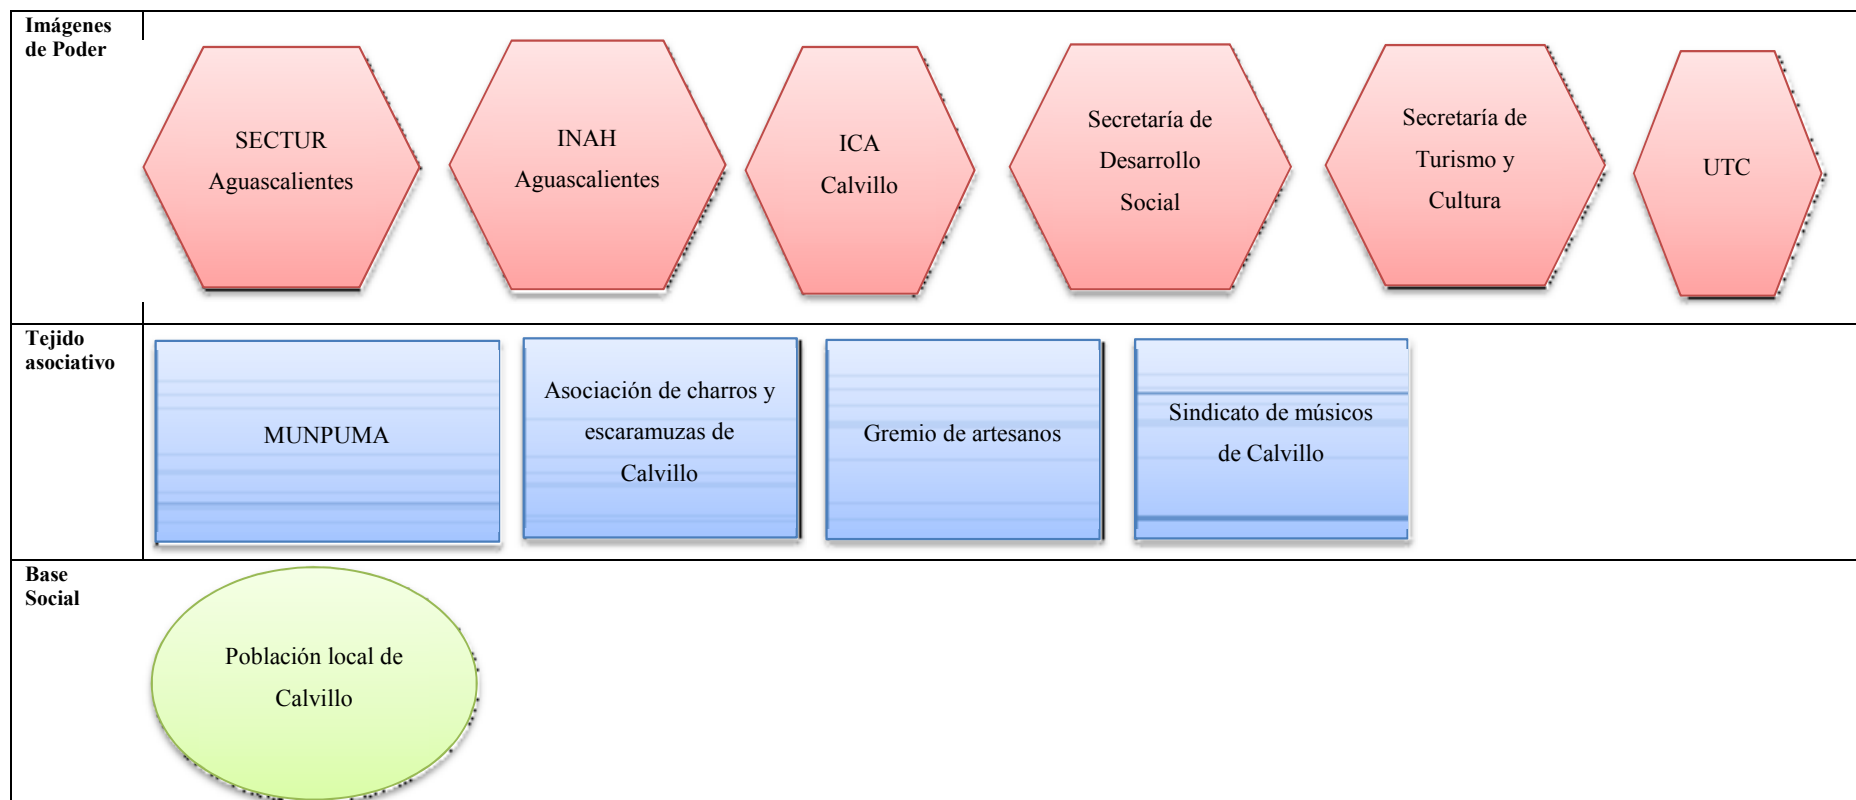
| | |
|---|---|
| Imágenes de Poder | SECTUR Aguascalientes · INAH Aguascalientes · ICA Calvillo · Secretaría de Desarrollo Social · Secretaría de Turismo y Cultura · UTC |
| Tejido asociativo | MUNPUMA · Asociación de charros y escaramuzas de Calvillo · Gremio de artesanos · Sindicato de músicos de Calvillo |
| Base Social | Población local de Calvillo |